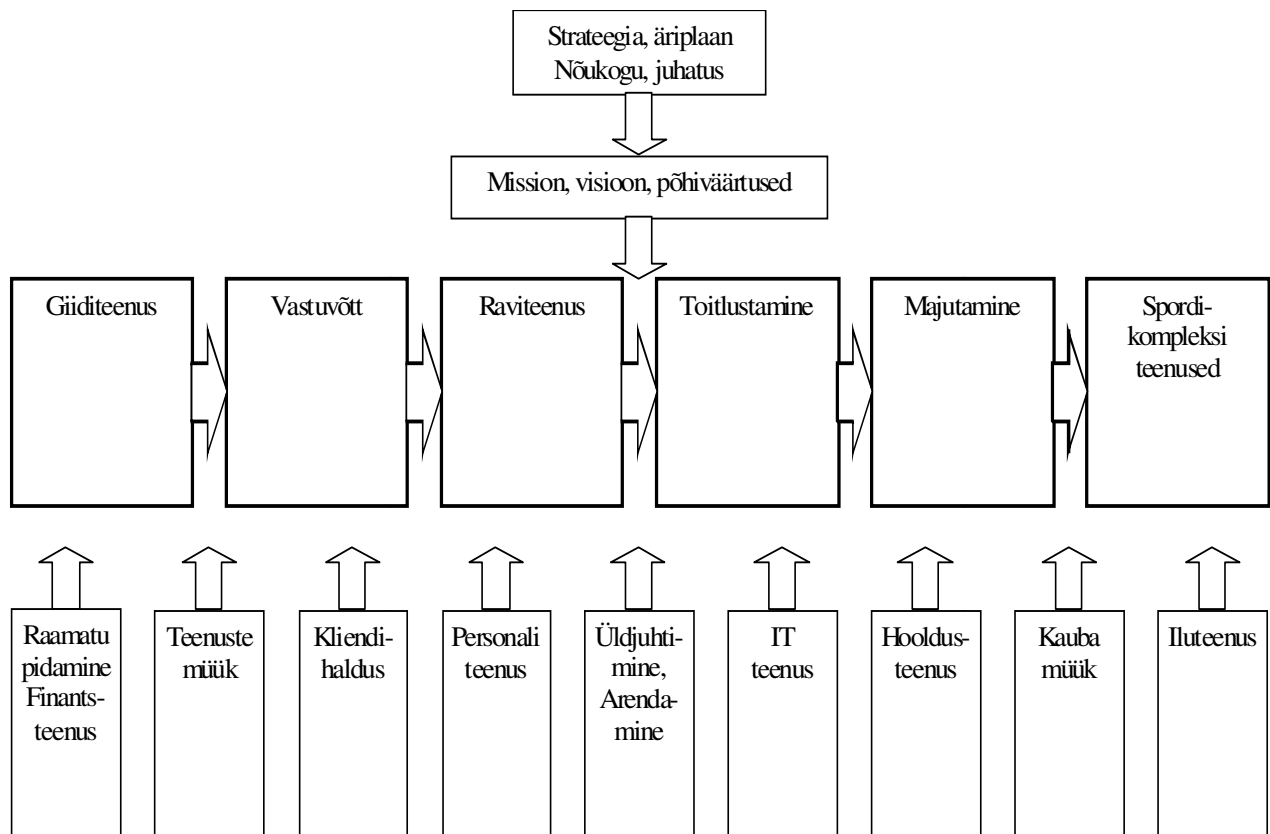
Strateegia, äriplaan
Nõukogu, juhatus

Mission, visioon, põhiväärtused

Giiditeenus

Vastuvõtt

Raviteenus

Toitlustamine

Majutamine

Spordikompleksi teenused

Raamatu pidamine Finantsteenus

Teenuste müük

Kliendihaldus

Personali teenus

Üldjuhtimine, Arendamine

IT teenus

Hooldusteenus

Kauba müük

Iluteenus